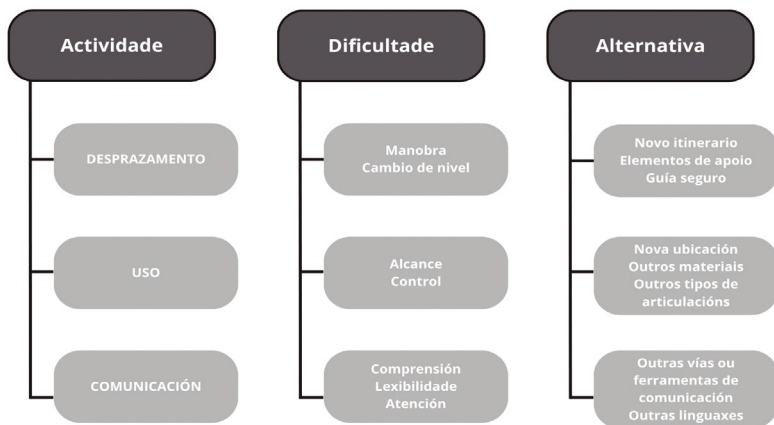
Actividade

DESPRAZAMENTO

USO

COMUNICACIÓN

Dificultade

Manobra
Cambio de nivel

Alcance
Control

Comprensión
Lexibilidade
Atención

Alternativa

Novo itinerario
Elementos de apoio
Guía seguro

Nova ubicación
Outros materiais
Outros tipos de articulacións

Outras vías ou ferramentas de comunicación
Outras linguaxes